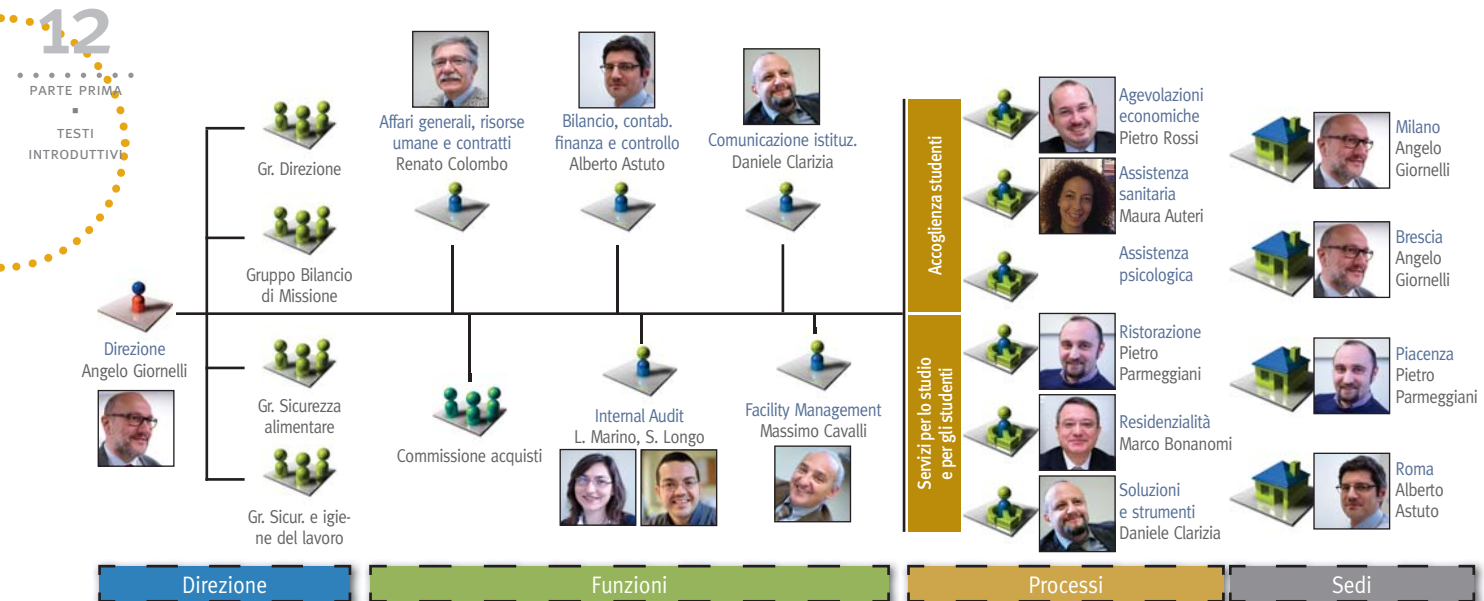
12
PARTE PRIMA
TESTI INTRODUTTIVI

Direzione
Angelo Giornelli

Gr. Direzione

Gruppo Bilancio di Missione

Gr. Sicurezza alimentare

Gr. Sicur. e igiene del lavoro

Affari generali, risorse umane e contratti
Renato Colombo

Bilancio, contab. finanza e controllo
Alberto Astuto

Comunicazione istituz.
Daniele Clarizia

Commissione acquisti

Internal Audit
L. Marino, S. Longo

Facility Management
Massimo Cavalli

Accoglienza studenti

Agevolazioni economiche
Pietro Rossi

Assistenza sanitaria
Maura Auteri

Assistenza psicologica

Servizi per lo studio e per gli studenti

Ristorazione
Pietro Parmeggiani

Residenzialità
Marco Bonanomi

Soluzioni e strumenti
Daniele Clarizia

Milano
Angelo Giornelli

Brescia
Angelo Giornelli

Piacenza
Pietro Parmeggiani

Roma
Alberto Astuto

Direzione | Funzioni | Processi | Sedi